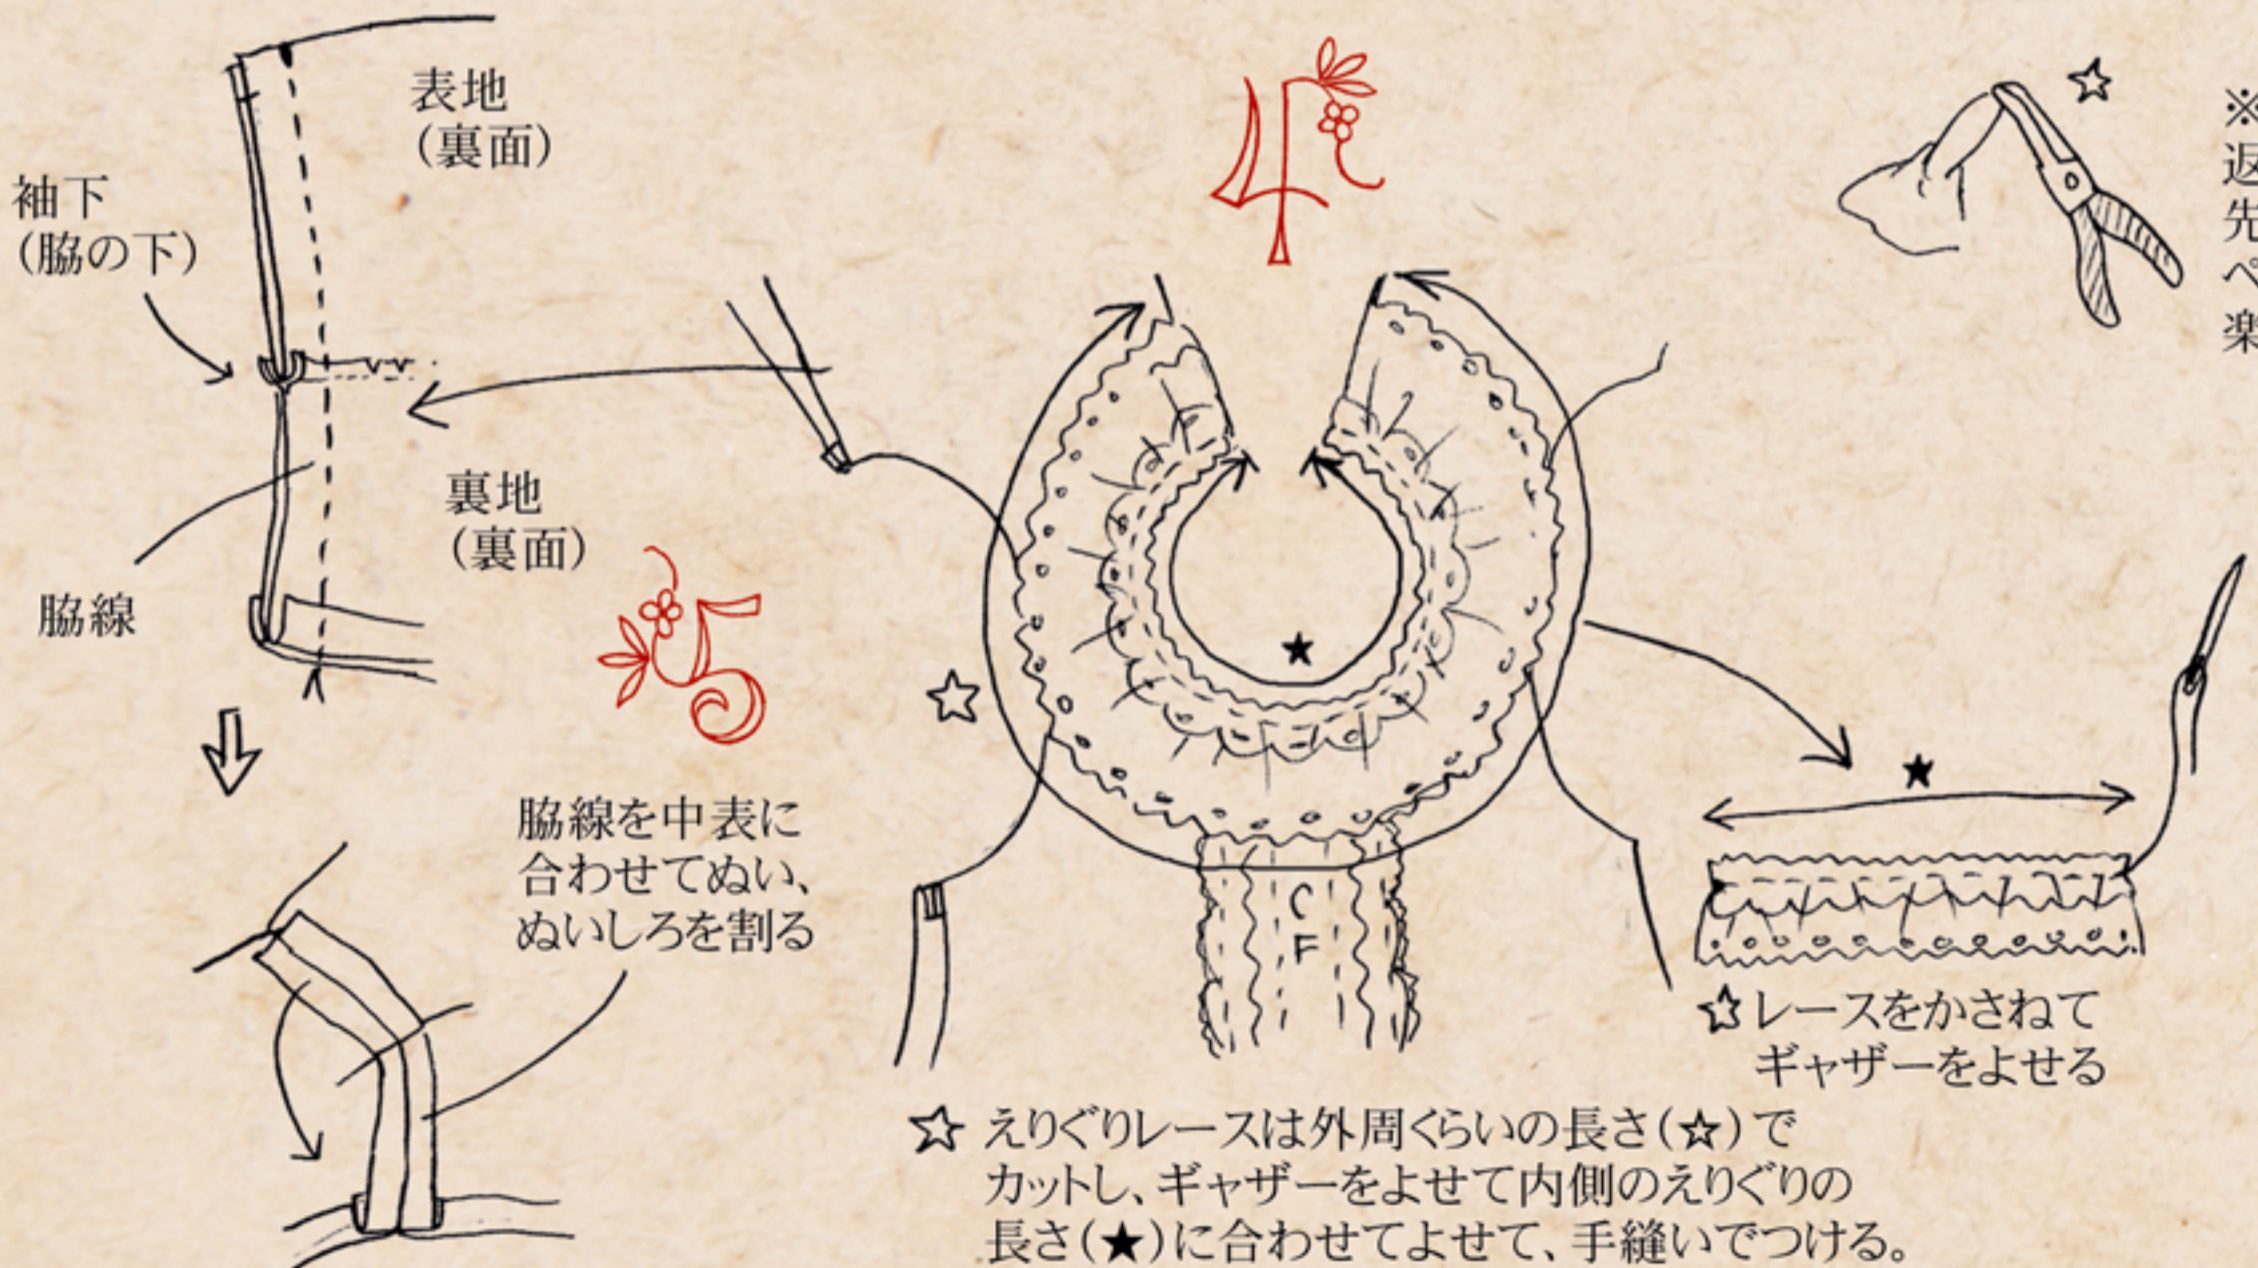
表地
(裏面)

袖下
(脇の下)

裏地
(裏面)

脇線

4

5

☆

★

脇線を中表に合わせてぬい、ぬいしろを割る

C
F

★

☆レースをかさねてギャザーをよせる

☆ えりぐりレースは外周くらいの長さ(☆)でカットし、ギャザーをよせて内側のえりぐりの長さ(★)に合わせてよせて、手縫いでつける。

☆

※
返
先
ペ
楽